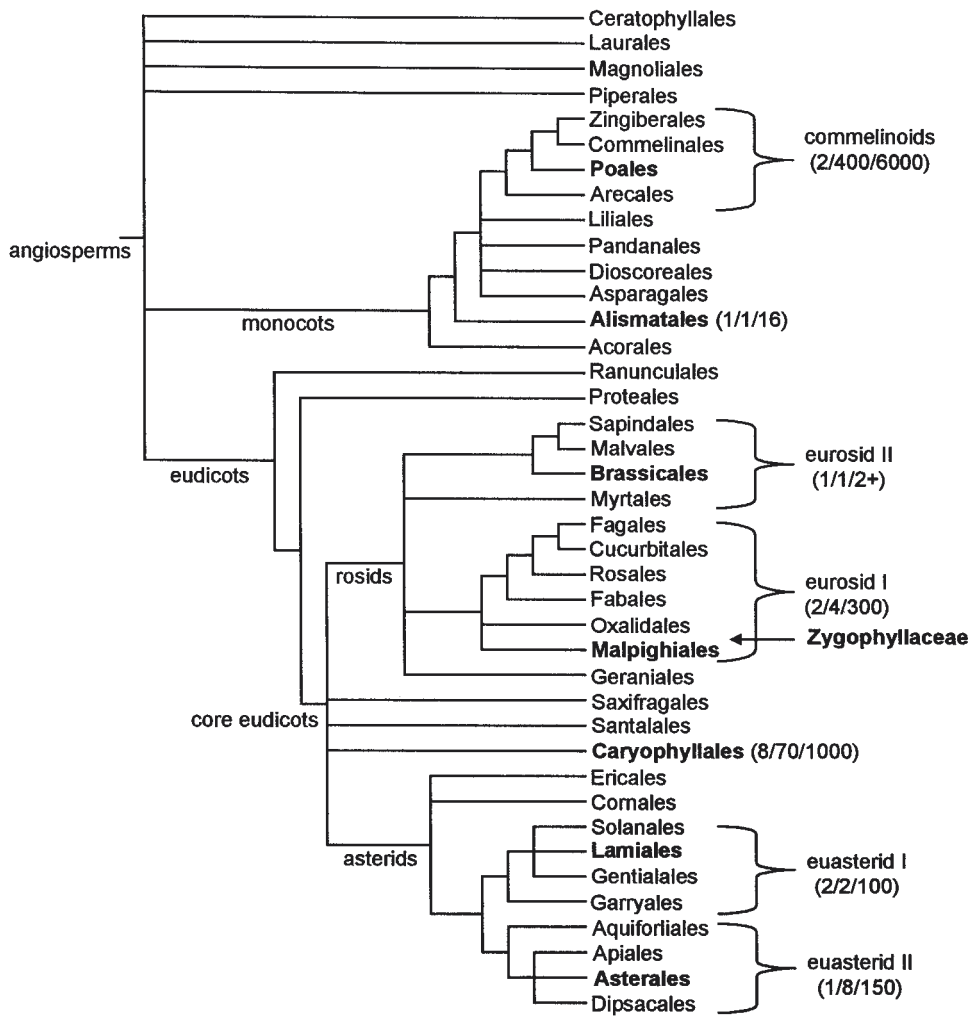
Ceratophyllales
Laurales
Magnoliales
Piperales
Zingiberales
Commelinales
Poales
Arecales
commelinoids (2/400/6000)
Liliales
Pandanales
Dioscoreales
Asparagales
Alismatales (1/1/16)
Acorales
angiosperms
monocots
Ranunculales
Proteales
Sapindales
Malvales
Brassicales
Myrtales
eurosid II (1/1/2+)
eudicots
Fagales
Cucurbitales
Rosales
Fabales
Oxalidales
Malpighiales
eurosid I (2/4/300)
Zygophyllaceae
rosids
Geraniales
Saxifragales
Santalales
Caryophyllales (8/70/1000)
core eudicots
Ericales
Cornales
Solanales
Lamiales
Gentialales
Garryales
euasterid I (2/2/100)
asterids
Aquiforliales
Apiales
Asterales
Dipsacales
euasterid II (1/8/150)